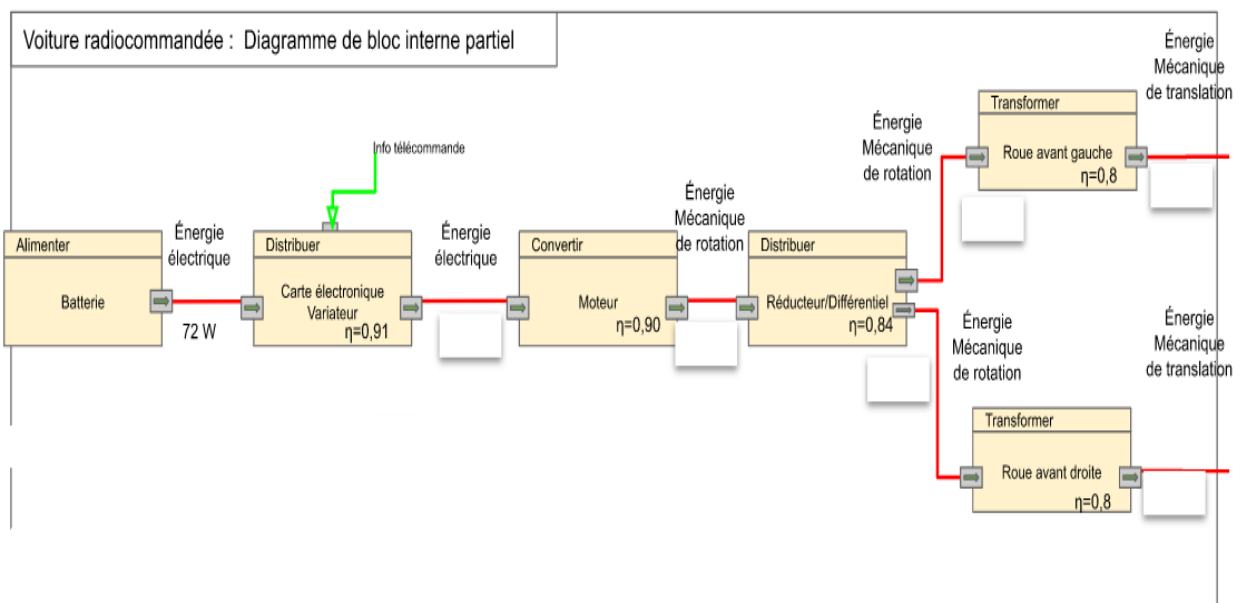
Voiture radiocommandée : Diagramme de bloc interne partiel

Info télécommande

Alimenter
Batterie

Énergie électrique
72 W

Distribuer
Carte électronique Variateur
η=0,91

Énergie électrique

Convertir
Moteur
η=0,90

Énergie Mécanique de rotation

Distribuer
Réducteur/Différentiel
η=0,84

Énergie Mécanique de rotation

Transformer
Roue avant gauche
η=0,8

Énergie Mécanique de translation

Énergie Mécanique de rotation

Transformer
Roue avant droite
η=0,8

Énergie Mécanique de translation